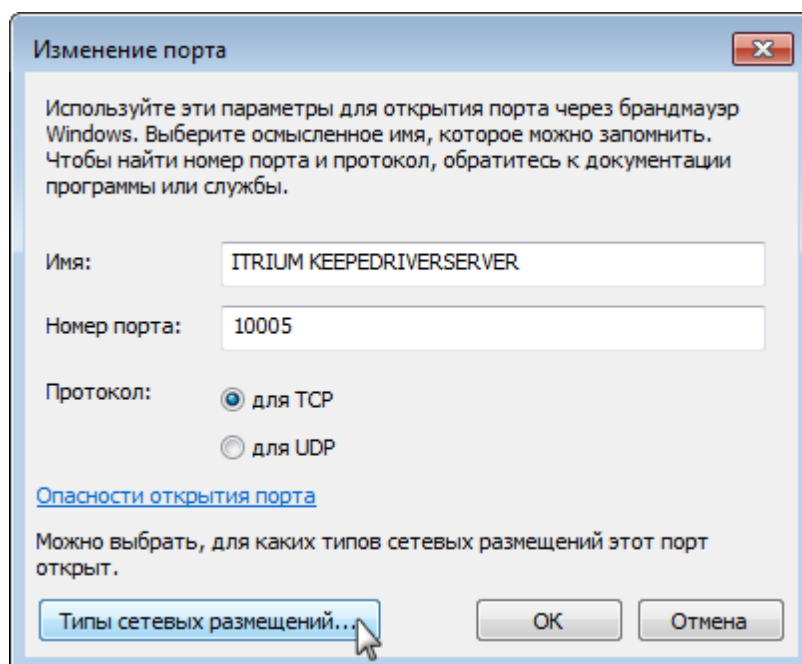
Изменение порта

Используйте эти параметры для открытия порта через брандмауэр Windows. Выберите осмысленное имя, которое можно запомнить. Чтобы найти номер порта и протокол, обратитесь к документации программы или службы.

Имя: ITRIUM KEEPEDRIVERSERVER

Номер порта: 10005

Протокол: для TCP
для UDP

Опасности открытия порта

Можно выбрать, для каких типов сетевых размещений этот порт открыт.

Типы сетевых размещений...

OK

Отмена